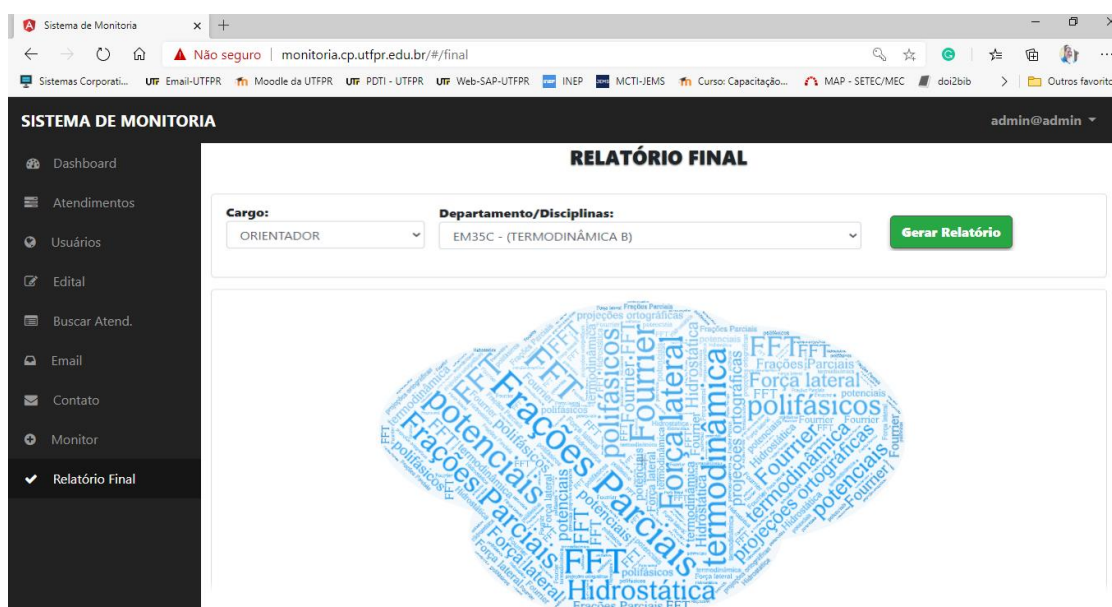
Sistema de Monitoria ×

Não seguro | monitoria.cp.utfpr.edu.br/#/final

Sistemas Corporati... Email-UTFPR Moodle da UTFPR PDTI - UTFPR Web-SAP-UTFPR INEP MCTI-JEMS Curso: Capacitação... MAP - SETEC/MEC doi2bib Outros favorito

SISTEMA DE MONITORIA

admin@admin

Dashboard
Atendimentos
Usuários
Edital
Buscar Atend.
Email
Contato
Monitor
Relatório Final

RELATÓRIO FINAL

Cargo:
ORIENTADOR

Departamento/Disciplinas:
EM35C - (TERMODINÂMICA B)

Gerar Relatório

Frações Parciais projeções ortográficas FFT polifásicos Fourier Hidrostática Força lateral termodinâmica potenciais Frações Parciais FFT Força lateral polifásicos Fourier potenciais termodinâmica projeções ortográficas Frações Parciais potenciais FFT Hidrostática Força lateral polifásicos termodinâmica Fourier Frações Parciais FFT Hidrostática